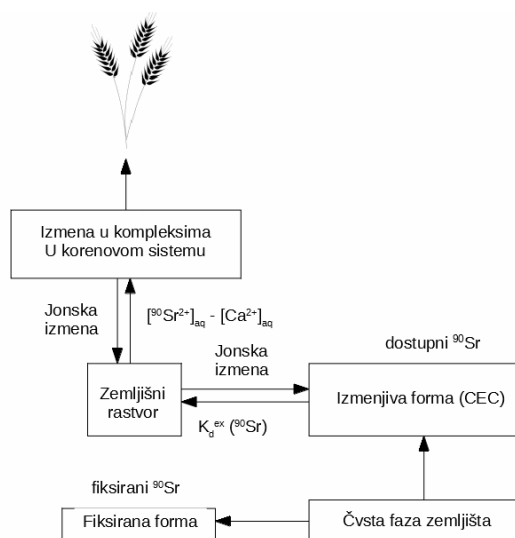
Izmena u kompleksima
U korenovom sistemu

Jonska izmena

$[^{90}Sr^{2+}]_{aq}$ - $[Ca^{2+}]_{aq}$

dostupni $^{90}Sr$

Jonska izmena

Zemljišni rastvor

Izmenjiva forma (CEC)

$K_d^{ex}$ ($^{90}Sr$)

fiksirani $^{90}Sr$

Fiksirana forma

Čvsta faza zemljišta